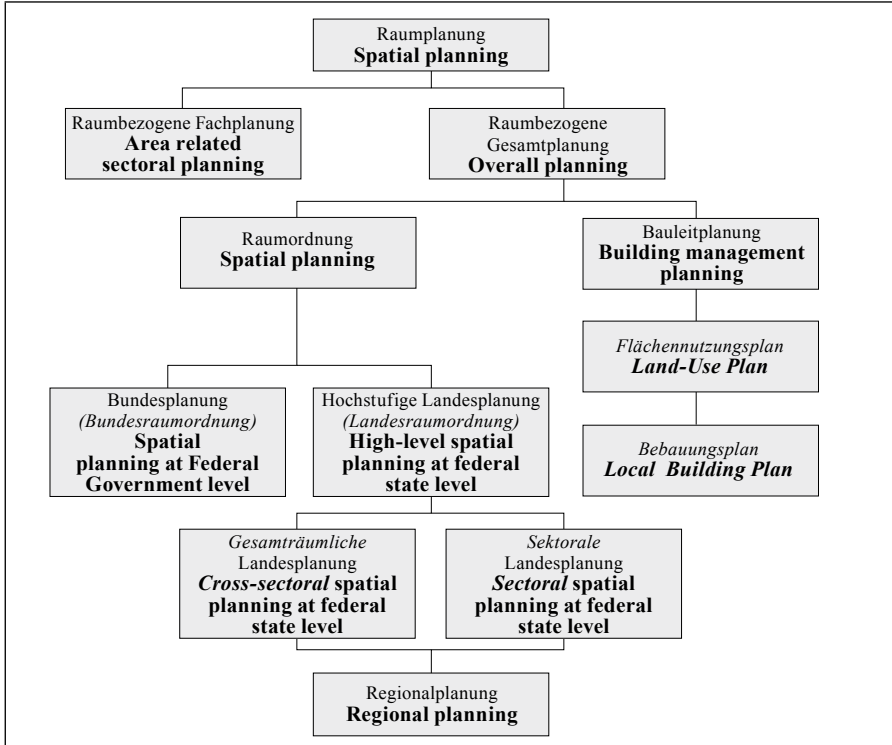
Raumplanung
**Spatial planning**

Raumbezogene Fachplanung
**Area related sectoral planning**

Raumbezogene Gesamtplanung
**Overall planning**

Raumordnung
**Spatial planning**

Bauleitplanung
**Building management planning**

*Flächennutzungsplan*
***Land-Use Plan***

*Bebauungsplan*
***Local Building Plan***

Bundesplanung
*(Bundesraumordnung)*
**Spatial planning at Federal Government level**

Hochstufige Landesplanung
*(Landesraumordnung)*
**High-level spatial planning at federal state level**

*Gesamträumliche* Landesplanung
***Cross-sectoral* spatial planning at federal state level**

*Sektorale* Landesplanung
***Sectoral* spatial planning at federal state level**

Regionalplanung
**Regional planning**